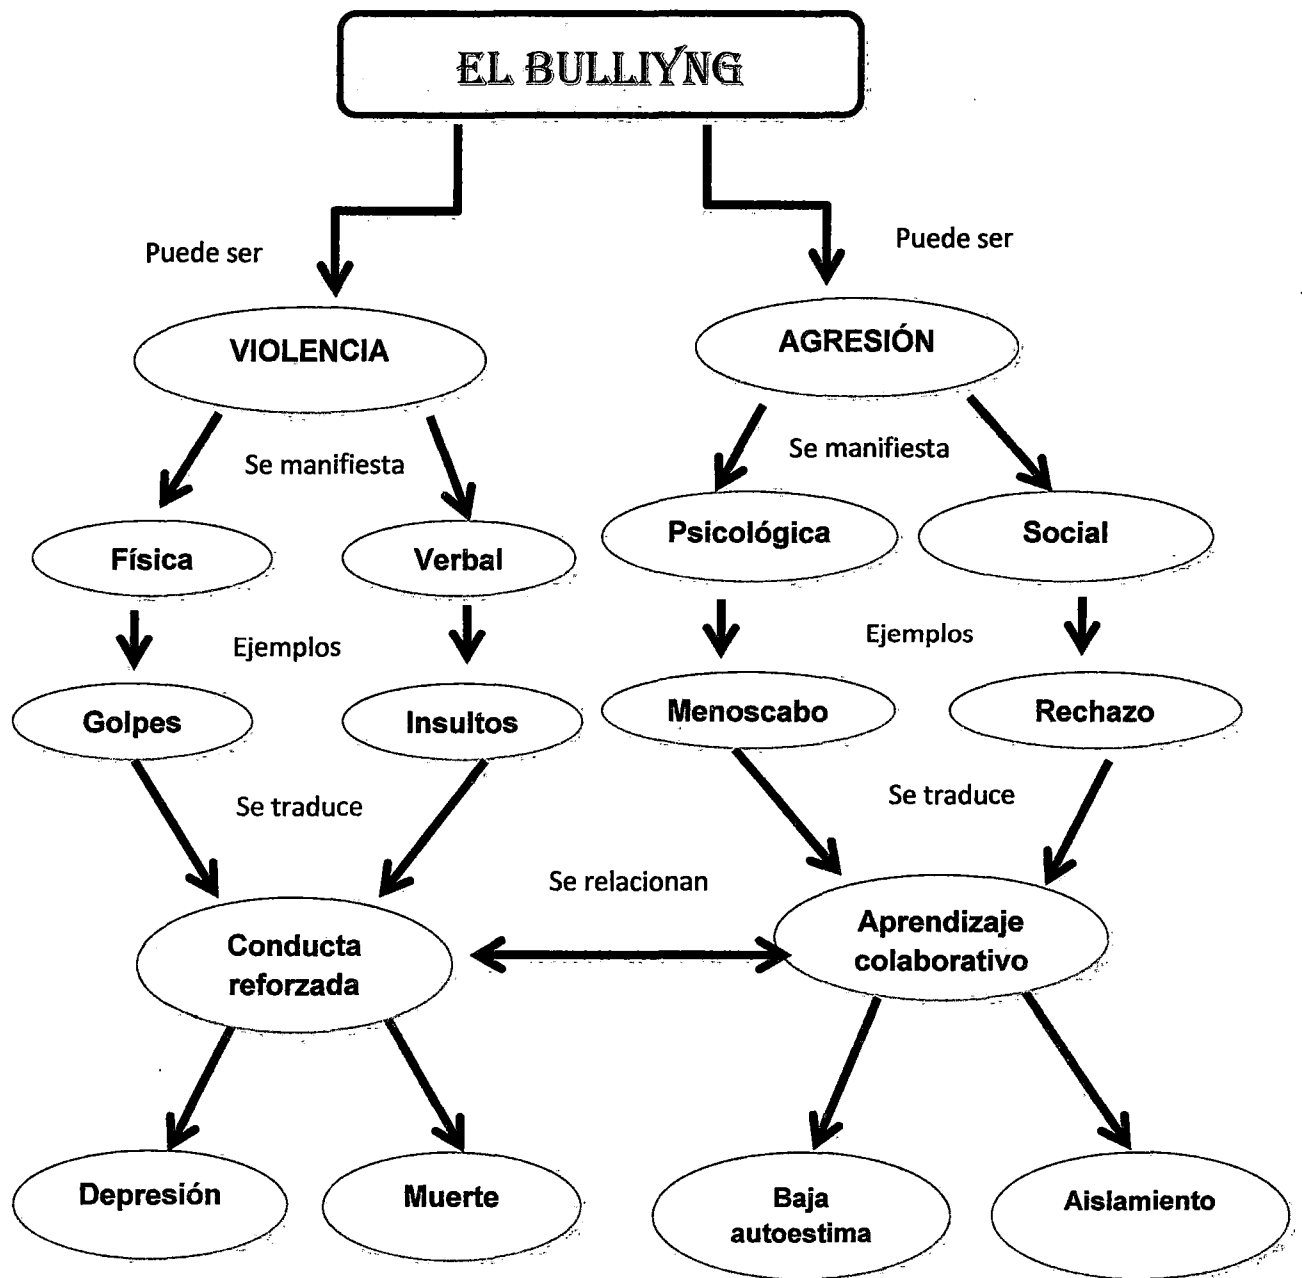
EL BULLIYNG

Puede ser

Puede ser

VIOLENCIA

AGRESIÓN

Se manifiesta

Se manifiesta

Física

Verbal

Psicológica

Social

Ejemplos

Ejemplos

Golpes

Insultos

Menoscabo

Rechazo

Se traduce

Se traduce

Se relacionan

Conducta reforzada

Aprendizaje colaborativo

Depresión

Muerte

Baja autoestima

Aislamiento